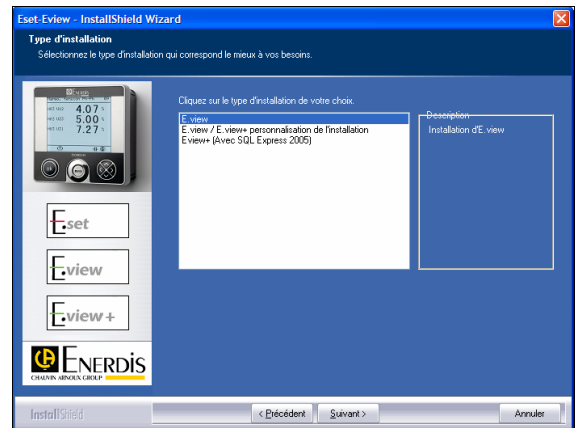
Eset-Eview - InstallShield Wizard

Type d'installation

Sélectionnez le type d'installation qui correspond le mieux à vos besoins.

4.07
5.00
7.27

Eset

Eview

Eview +

ENERDIS
CHAUVIN ARNOUX GROUP

Cliquez sur le type d'installation de votre choix.

E.view
E.view / E.view+ personnalisation de l'installation
Eview+ (Avec SQL Express 2005)

Description
Installation d'E.view

InstallShield

< Précédent

Suivant >

Annuler